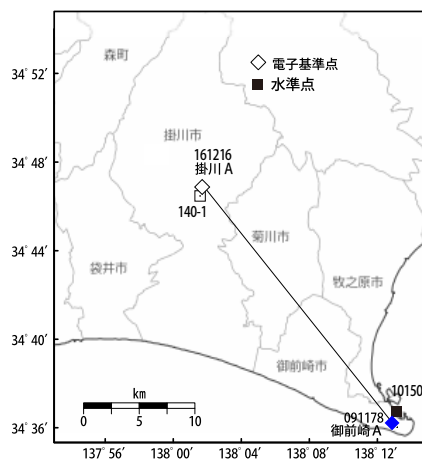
34° 52′
34° 48′
34° 44′
34° 40′
34° 36′

森町
電子基準点
水準点
掛川市
161216
掛川 A
140-1
菊川市
袋井市
牧之原市
御前崎市
10150
091178
御前崎 A

km
0 5 10

137° 56′
138° 00′
138° 04′
138° 08′
138° 12′